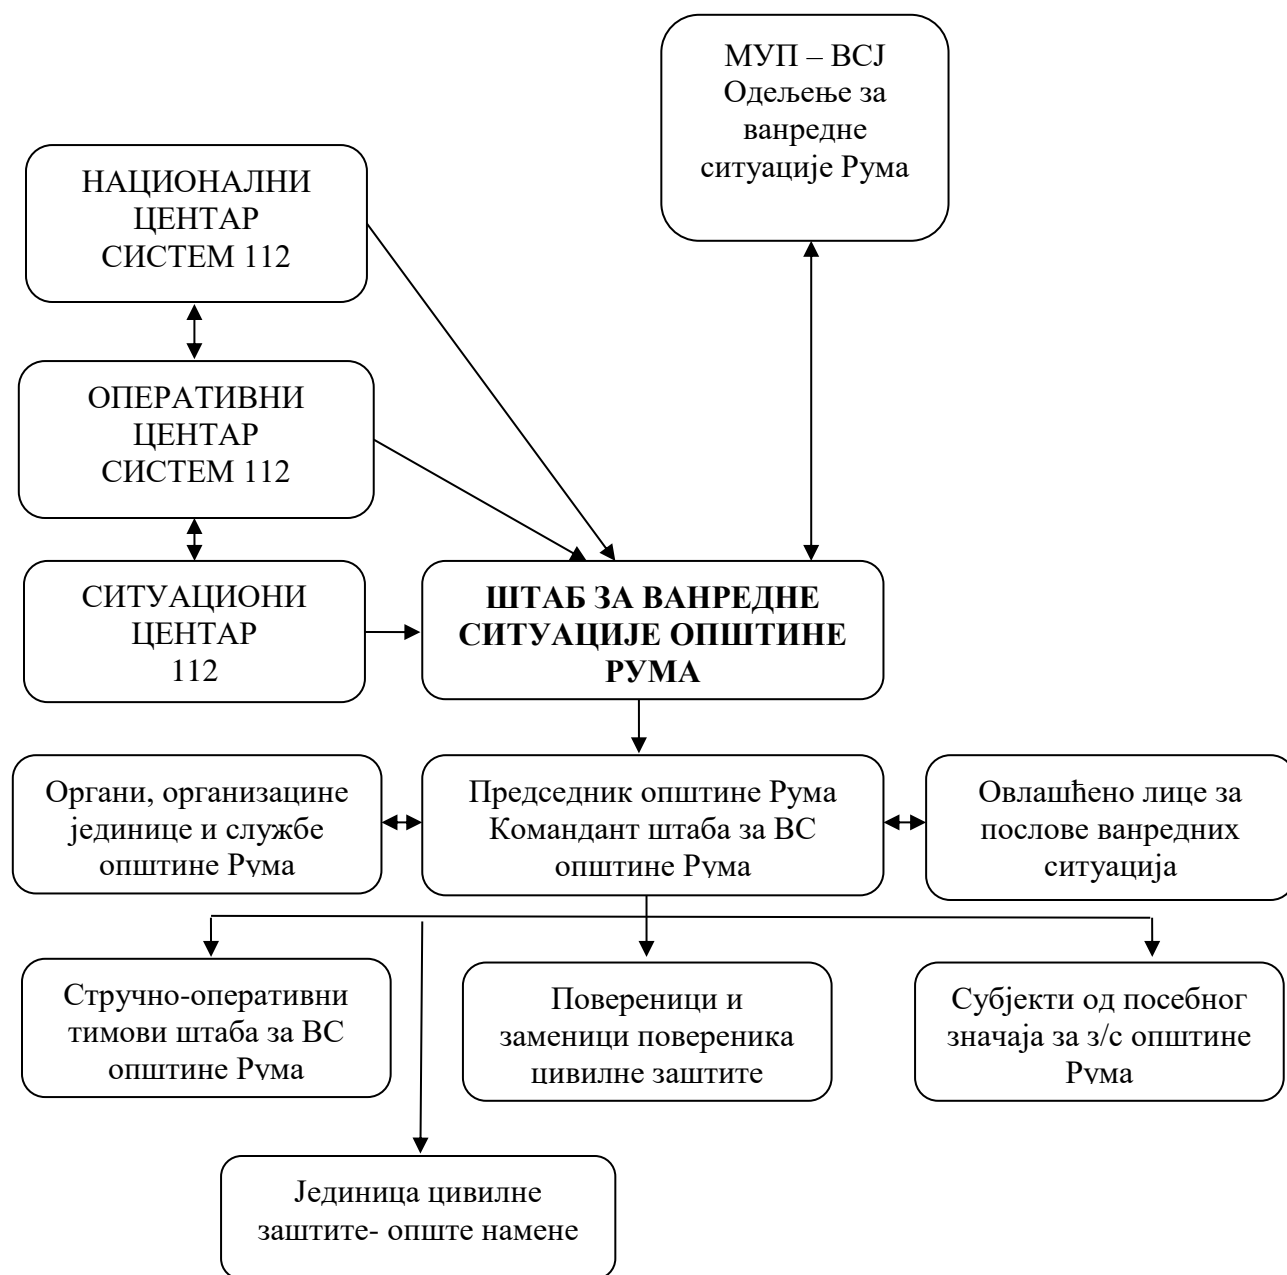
МУП – ВСЈ
Одељење за ванредне ситуације Рума

НАЦИОНАЛНИ ЦЕНТАР СИСТЕМ 112

ОПЕРАТИВНИ ЦЕНТАР СИСТЕМ 112

СИТУАЦИОНИ ЦЕНТАР 112

**ШТАБ ЗА ВАНРЕДНЕ СИТУАЦИЈЕ ОПШТИНЕ РУМА**

Органи, организацине јединице и службе општине Рума

Председник општине Рума
Командант штаба за ВС општине Рума

Овлашћено лице за послове ванредних ситуација

Стручно-оперативни тимови штаба за ВС општине Рума

Повереници и заменици повереника цивилне заштите

Субјекти од посебног значаја за з/с општине Рума

Јединица цивилне заштите- опште намене